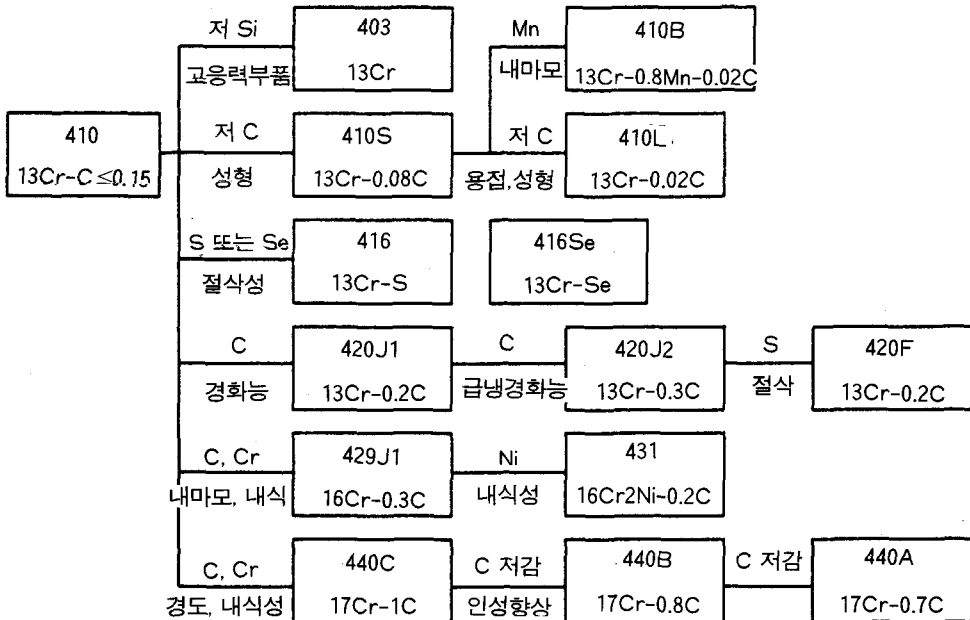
410
13Cr-C ≤ 0.15

저 Si
고응력부품

403
13Cr

Mn
내마모

410B
13Cr-0.8Mn-0.02C

저 C
성형

410S
13Cr-0.08C

저 C
용접,성형

410L
13Cr-0.02C

S 또는 Se
절삭성

416
13Cr-S

416Se
13Cr-Se

C
경화능

420J1
13Cr-0.2C

C
급냉경화능

420J2
13Cr-0.3C

S
절삭

420F
13Cr-0.2C

C, Cr
내마모, 내식

429J1
16Cr-0.3C

Ni
내식성

431
16Cr2Ni-0.2C

C, Cr
경도, 내식성

440C
17Cr-1C

C 저감
인성향상

440B
17Cr-0.8C

C 저감

440A
17Cr-0.7C